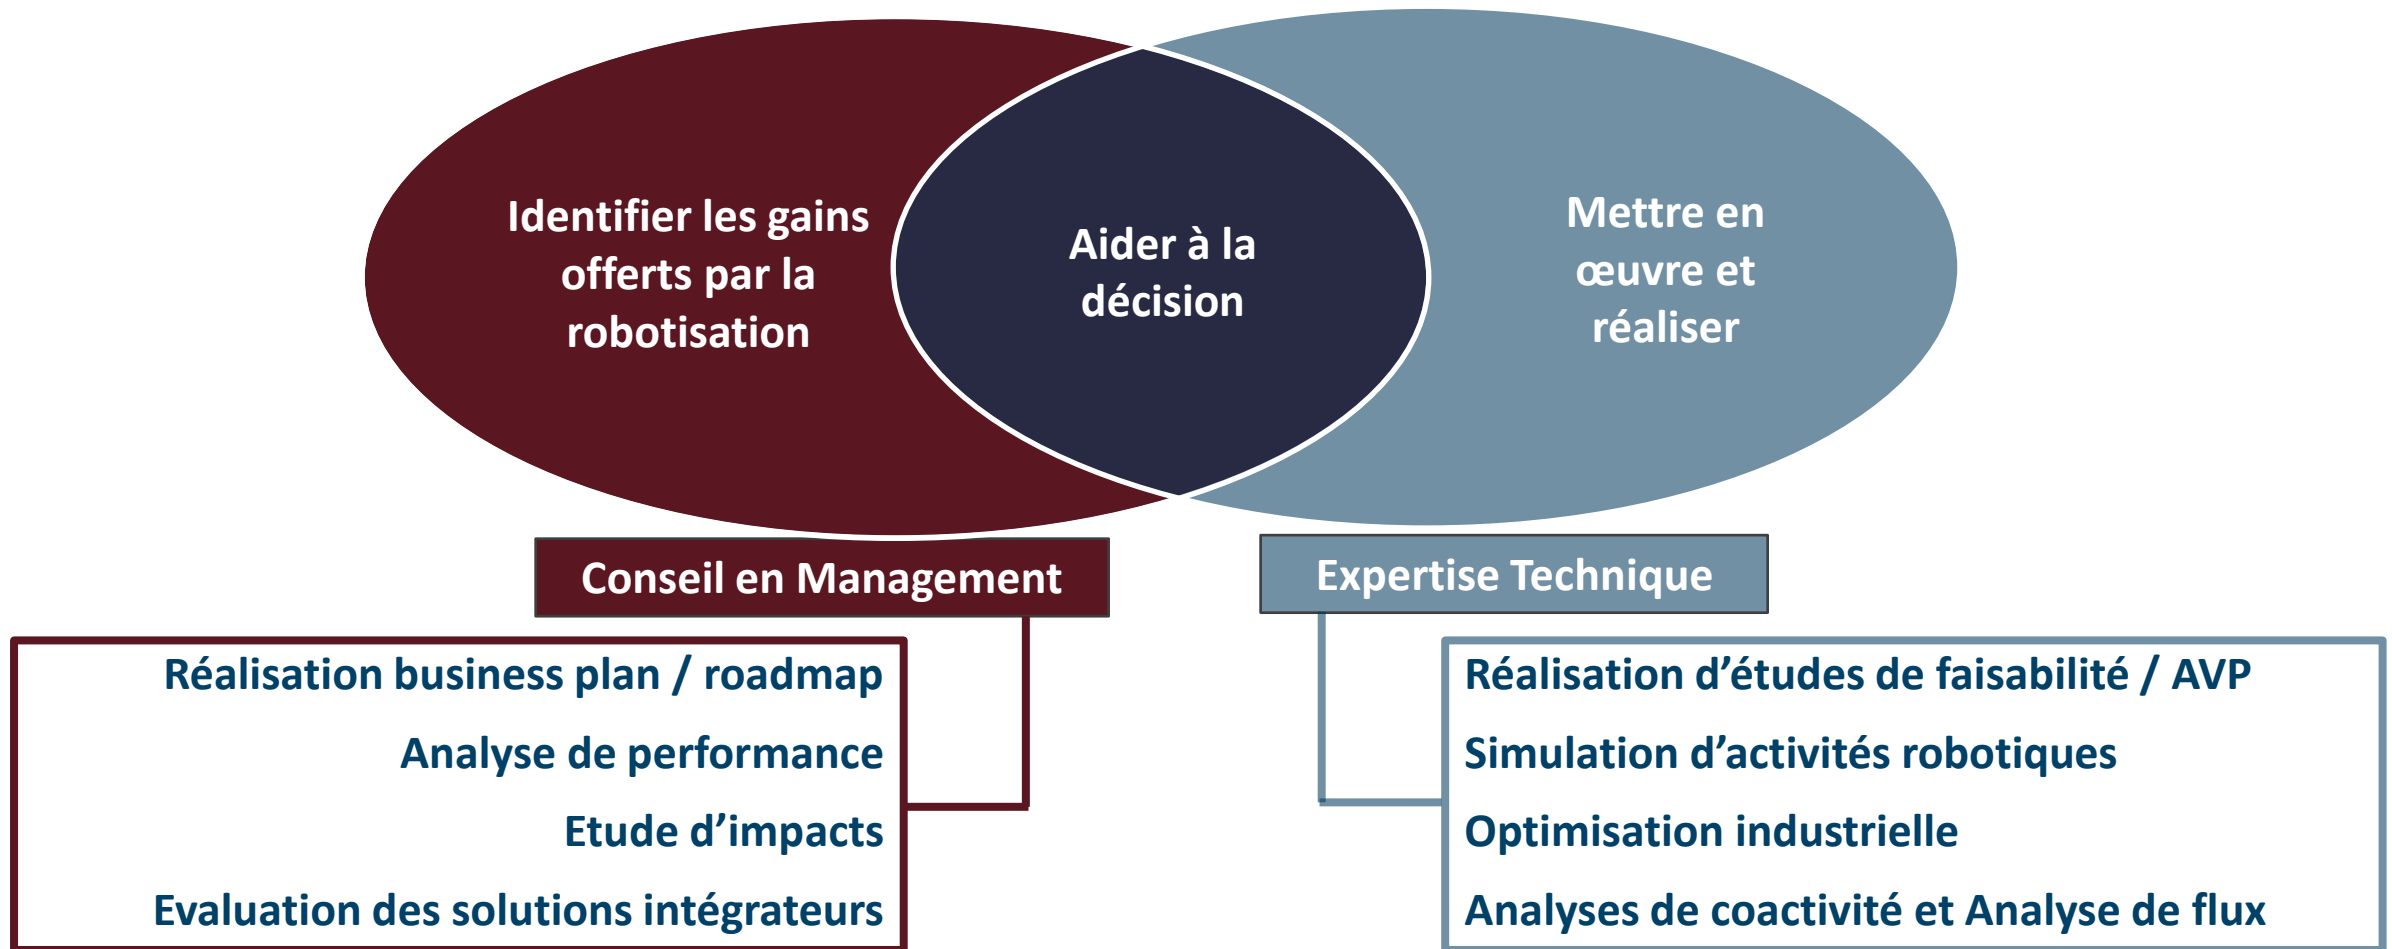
Identifier les gains offerts par la robotisation

Aider à la décision

Mettre en œuvre et réaliser

Conseil en Management

Expertise Technique

Réalisation business plan / roadmap

Analyse de performance

Etude d’impacts

Evaluation des solutions intégrateurs

Réalisation d’études de faisabilité / AVP

Simulation d’activités robotiques

Optimisation industrielle

Analyses de coactivité et Analyse de flux